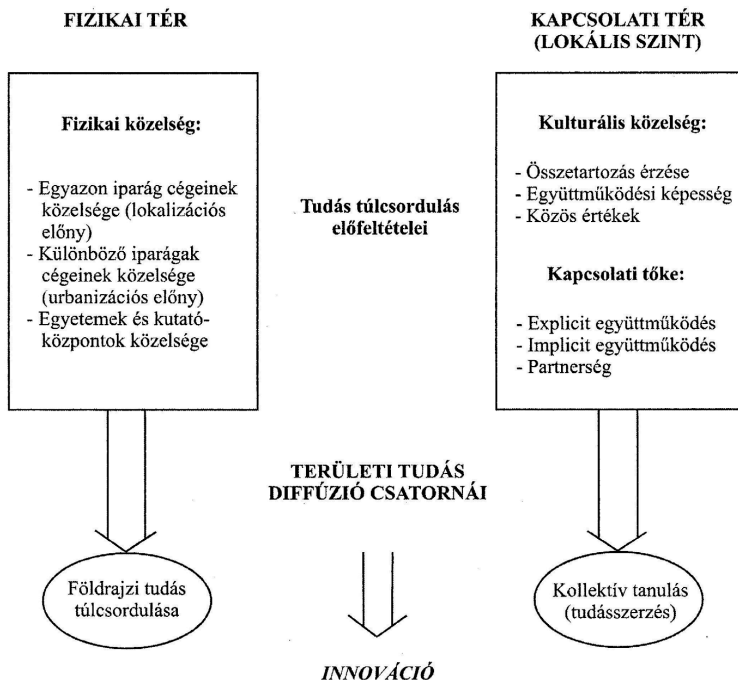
FIZIKAI TÉR

KAPCSOLATI TÉR (LOKÁLIS SZINT)

Fizikai közelség:

- Egyazon iparág cégeinek közelsége (lokalizációs előny)
- Különböző iparágak cégeinek közelsége (urbanizációs előny)
- Egyetemek és kutatóközpontok közelsége

Tudás túlcsordulás előfeltételei

Kulturális közelség:

- Összetartozás érzése
- Együttműködési képesség
- Közös értékek

Kapcsolati tőke:

- Explicit együttműködés
- Implicit együttműködés
- Partnerség

TERÜLETI TUDÁS DIFFÚZIÓ CSATORNÁI

Földrajzi tudás túlcsordulása

Kollektív tanulás (tudásszerzés)

INNOVÁCIÓ